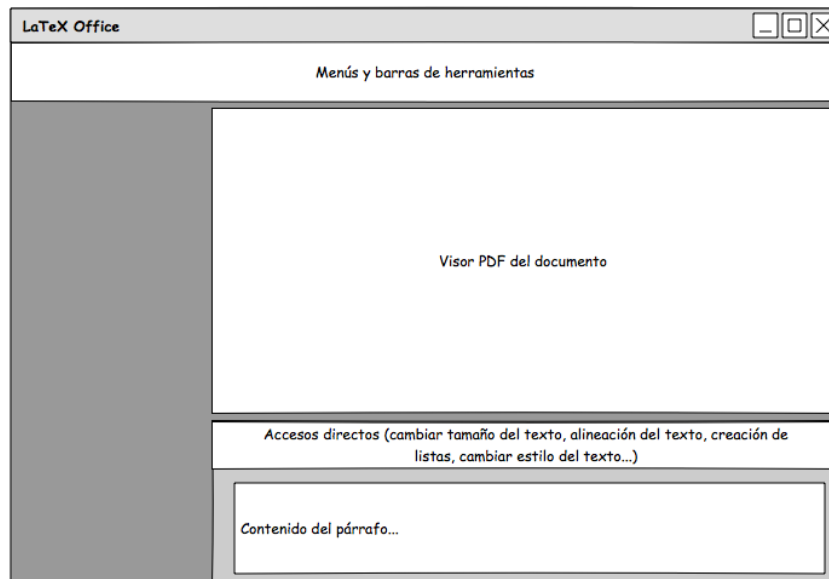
LaTeX Office

Menús y barras de herramientas

Visor PDF del documento

Accesos directos (cambiar tamaño del texto, alineación del texto, creación de listas, cambiar estilo del texto...)

Contenido del párrafo...